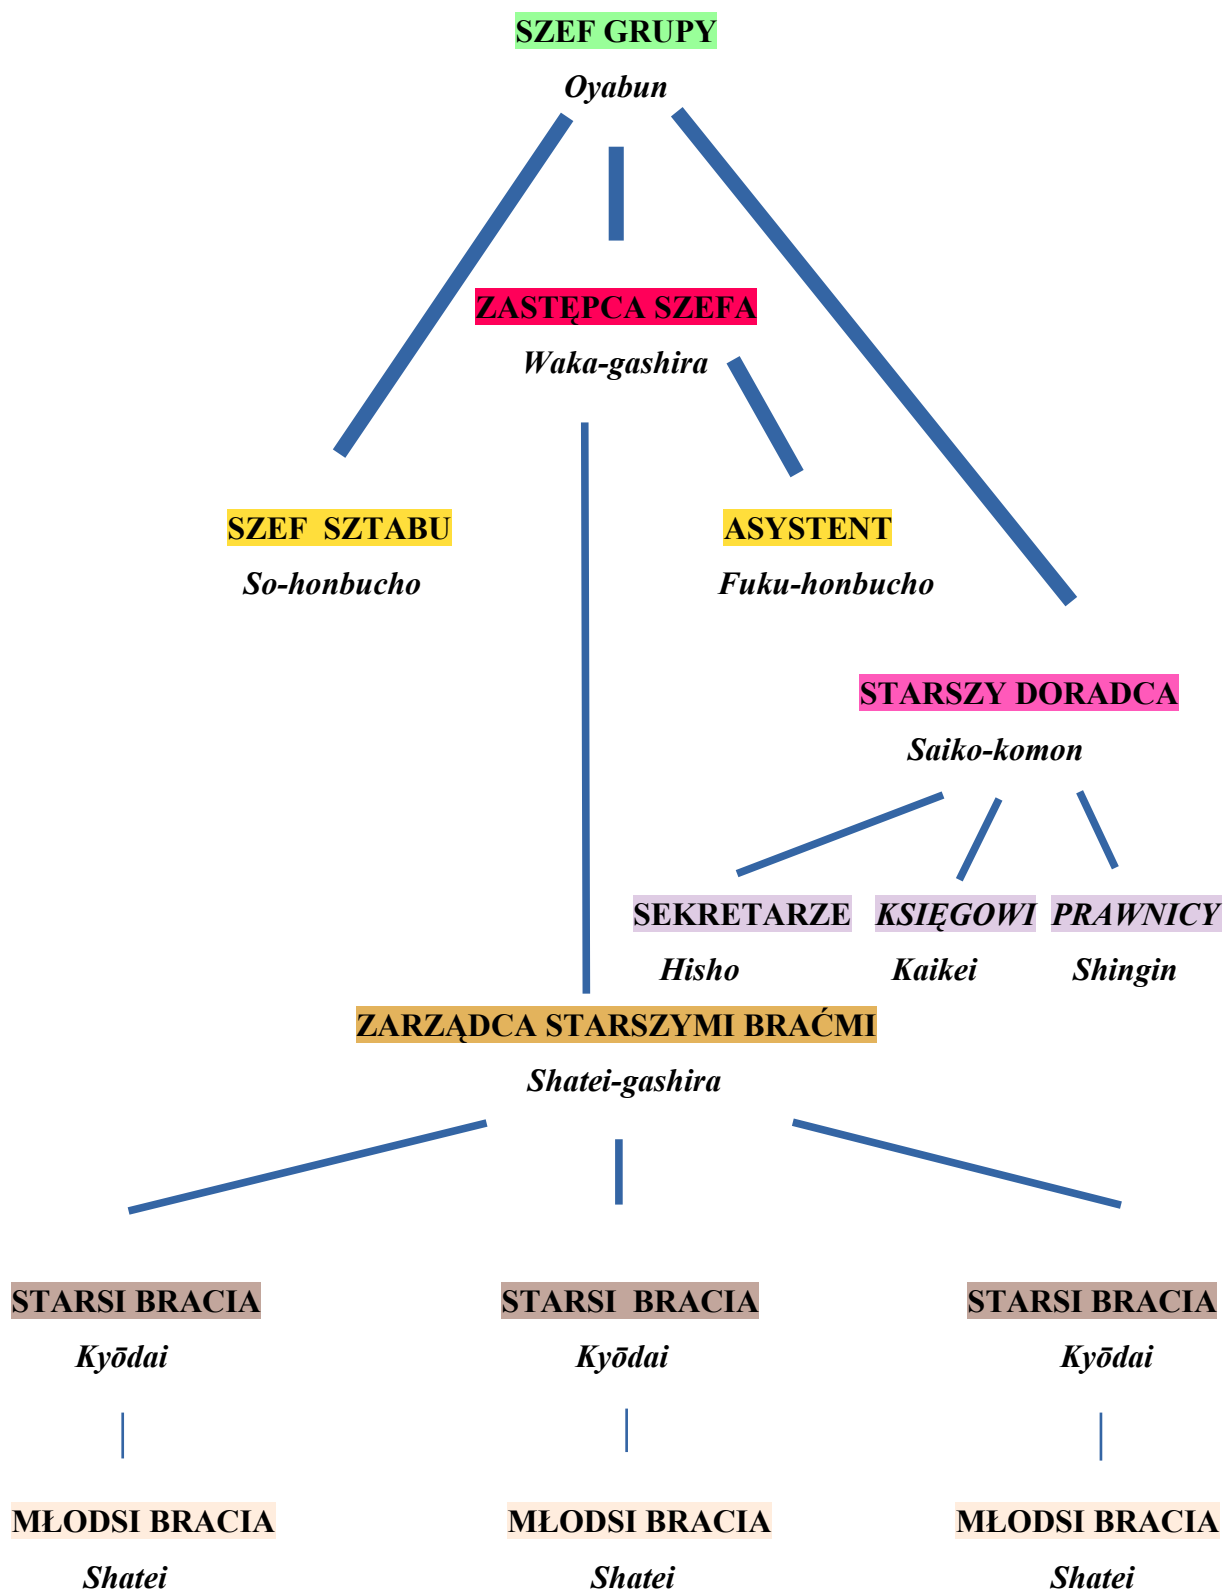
SZEF GRUPY
Oyabun

ZASTĘPCA SZEFA
Waka-gashira

SZEF SZTABU
So-honbucho

ASYSTENT
Fuku-honbucho

STARSZY DORADCA
Saiko-komon

SEKRETARZE
Hisho

KSIĘGOWI
Kaikei

PRAWNICY
Shingin

ZARZĄDCA STARSZYMI BRAĆMI
Shatei-gashira

STARSI BRACIA
Kyōdai

STARSI BRACIA
Kyōdai

STARSI BRACIA
Kyōdai

MŁODSI BRACIA
Shatei

MŁODSI BRACIA
Shatei

MŁODSI BRACIA
Shatei